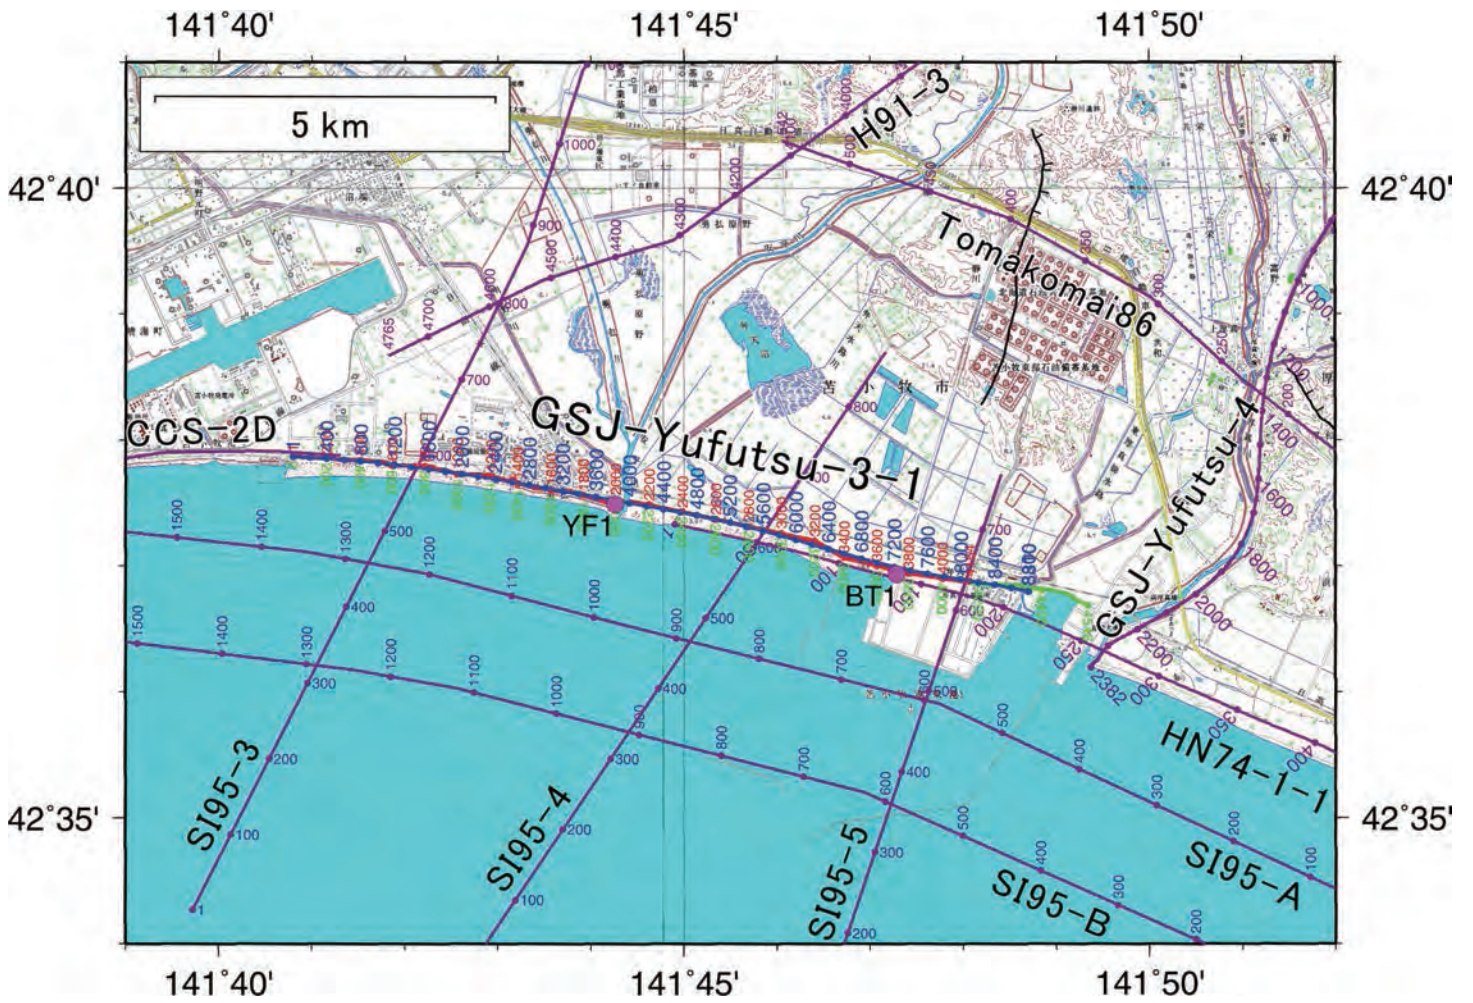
141°40'
141°45'
141°50'
5 km
42°40'
42°40'
H91-3
Tomakomai86
GSJ-Yufutsu-3-1
CCS-2D
YF1
BT1
GSJ-Yufutsu-4
HN74-1-1
SI95-3
SI95-4
SI95-5
SI95-A
SI95-B
42°35'
42°35'
141°40'
141°45'
141°50'
1000
900
800
700
4765
4700
4600
4500
4400
4300
4200
4000
500
450
400
350
300
250
1000
1200
1400
1600
1800
2000
2200
2362
1500
1400
1300
1200
1100
1000
900
800
700
600
500
400
300
200
100
1
3600
4000
4400
4800
5200
5600
6000
6400
6800
7200
7600
8000
8400
8800
800
700
600
500
400
300
200
苫小牧市